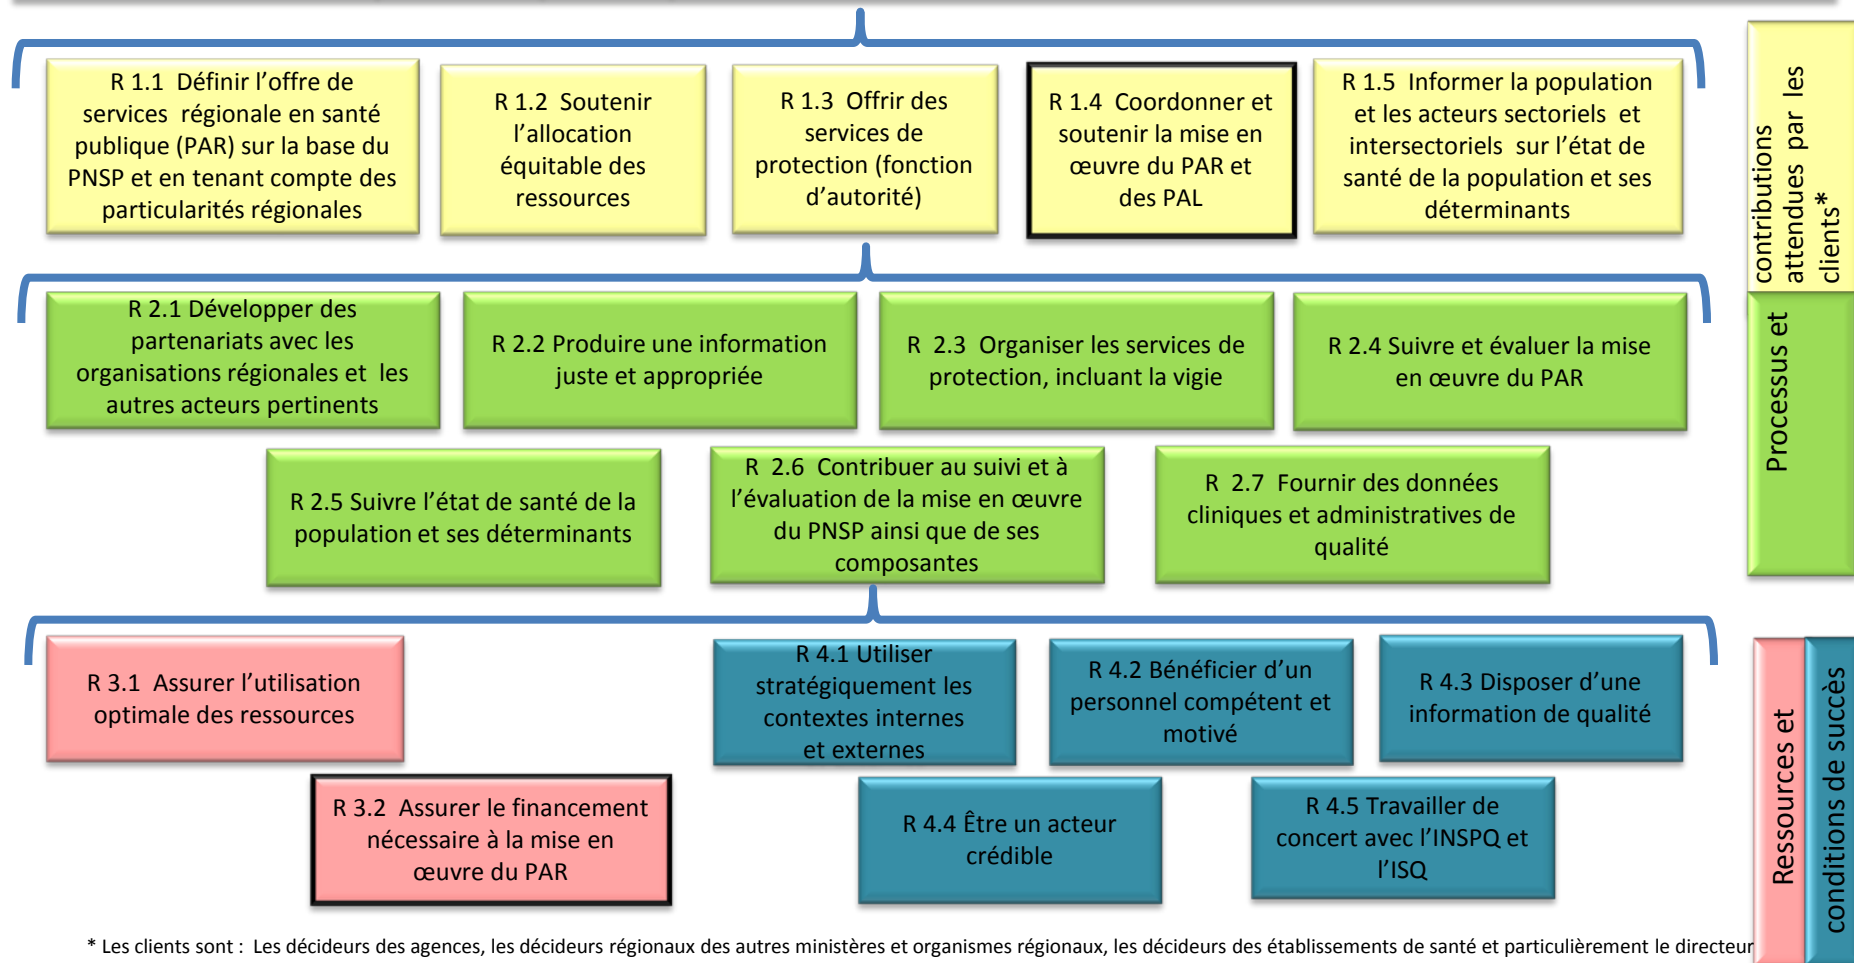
R 1.1 Définir l'offre de services régionale en santé publique (PAR) sur la base du PNSP et en tenant compte des particularités régionales

R 1.2 Soutenir l'allocation équitable des ressources

R 1.3 Offrir des services de protection (fonction d'autorité)

R 1.4 Coordonner et soutenir la mise en œuvre du PAR et des PAL

R 1.5 Informer la population et les acteurs sectoriels et intersectoriels sur l'état de santé de la population et ses déterminants

contributions attendues par les clients*

R 2.1 Développer des partenariats avec les organisations régionales et les autres acteurs pertinents

R 2.2 Produire une information juste et appropriée

R 2.3 Organiser les services de protection, incluant la vigie

R 2.4 Suivre et évaluer la mise en œuvre du PAR

R 2.5 Suivre l'état de santé de la population et ses déterminants

R 2.6 Contribuer au suivi et à l'évaluation de la mise en œuvre du PNSP ainsi que de ses composantes

R 2.7 Fournir des données cliniques et administratives de qualité

Processus et

R 3.1 Assurer l'utilisation optimale des ressources

R 4.1 Utiliser stratégiquement les contextes internes et externes

R 4.2 Bénéficier d'un personnel compétent et motivé

R 4.3 Disposer d'une information de qualité

R 3.2 Assurer le financement nécessaire à la mise en œuvre du PAR

R 4.4 Être un acteur crédible

R 4.5 Travailler de concert avec l'INSPQ et l'ISQ

Ressources et

conditions de succès

* Les clients sont : Les décideurs des agences, les décideurs régionaux des autres ministères et organismes régionaux, les décideurs des établissements de santé et particulièrement le directeur